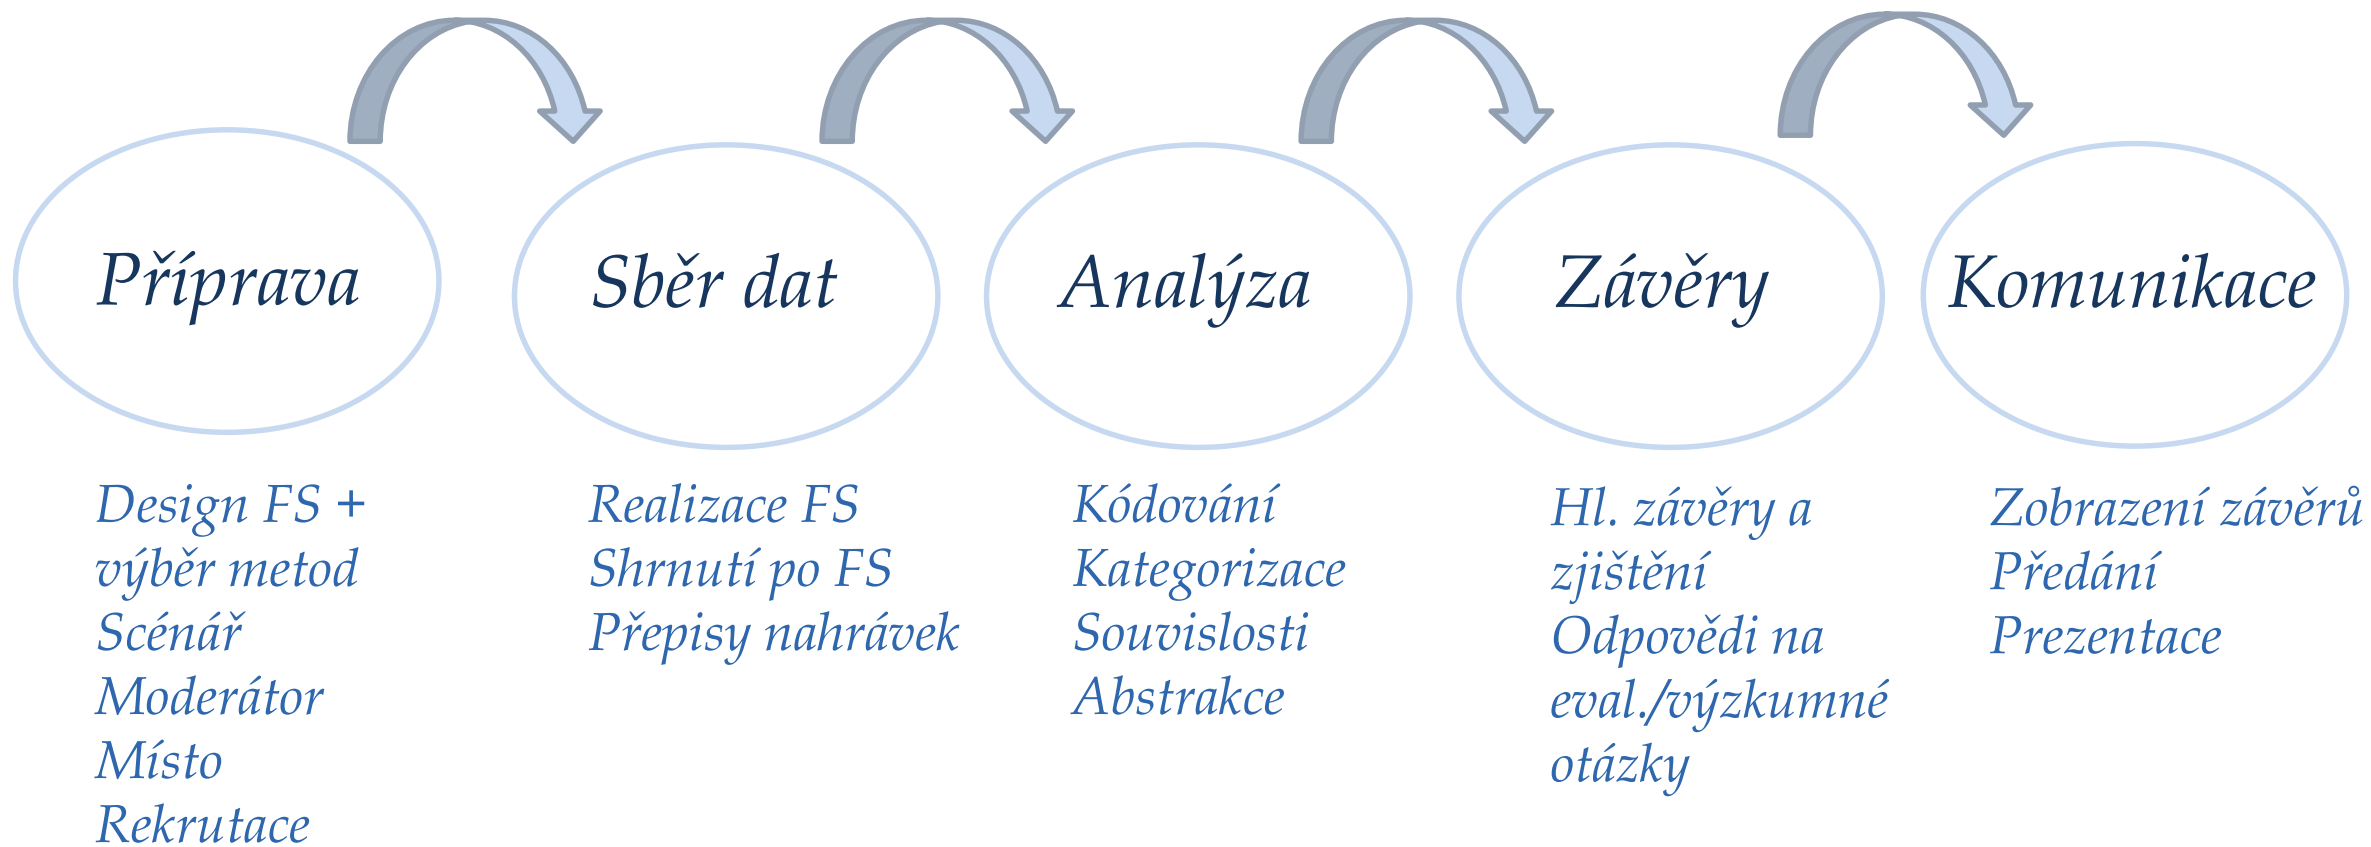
Příprava

Sběr dat

Analýza

Závěry

Komunikace

Design FS + výběr metod
Scénář
Moderátor
Místo
Rekrutace

Realizace FS
Shrnutí po FS
Přepisy nahrávek

Kódování
Kategorizace
Souvislosti
Abstrakce

Hl. závěry a zjištění
Odpovědi na eval./výzkumné otázky

Zobrazení závěrů
Předání
Prezentace